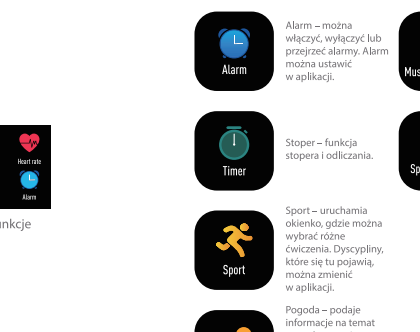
Heart rate

Alarm

nkcje

Alarm

Alarm – można włączyć, wyłączyć lub przejrzeć alarmy. Alarm można ustawić w aplikacji.

Mus

Timer

Stoper – funkcja stopera i odliczania.

Sp

Sport

Sport – uruchamia okienko, gdzie można wybrać różne ćwiczenia. Dyscypliny, które się tu pojawią, można zmienić w aplikacji.

Pogoda – podaje informacje na temat